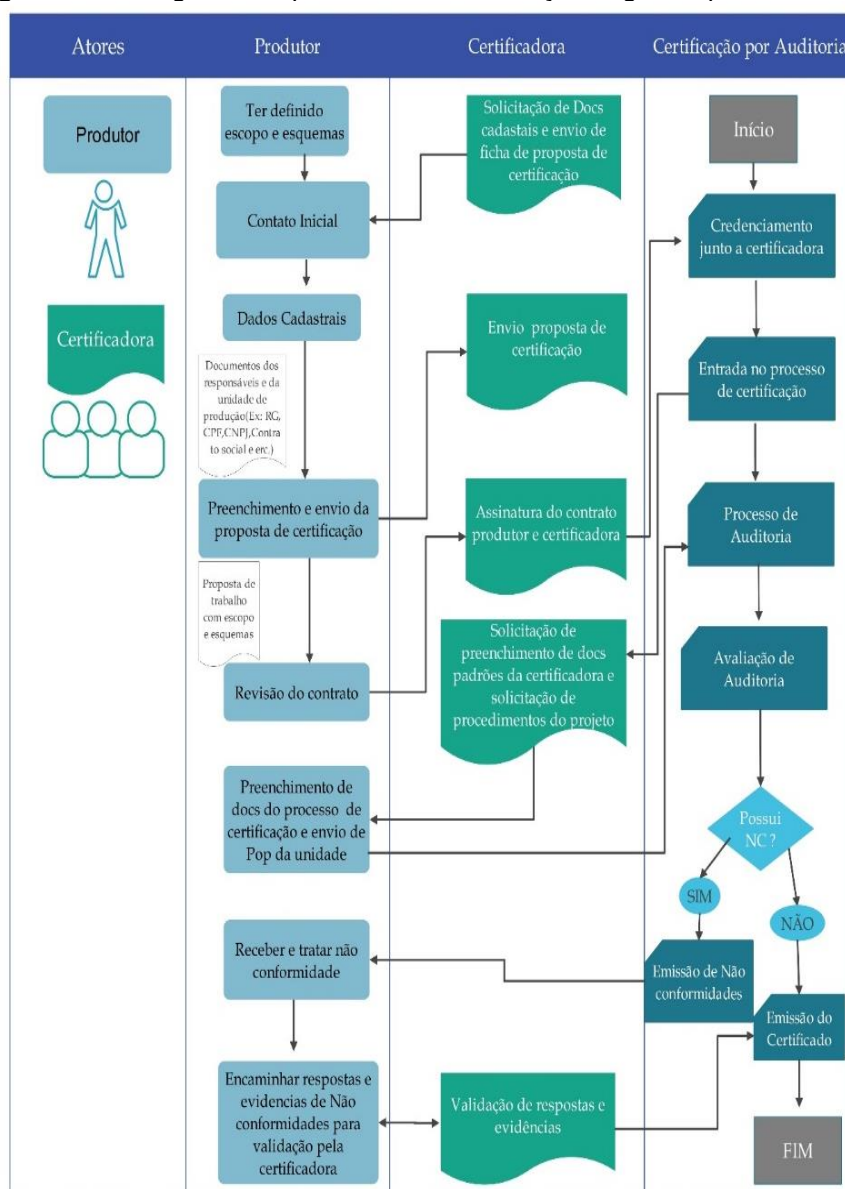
Atores

Produtor

Certificadora

Certificação por Auditoria

Produtor

Certificadora

Ter definido escopo e esquemas

Contato Inicial

Dados Cadastrais

Documentos dos responsáveis e da unidade de produção(Ex: RG, CPF,CNPJ,Contrato social e etc.)

Preenchimento e envio da proposta de certificação

Proposta de trabalho com escopo e esquemas

Revisão do contrato

Preenchimento de docs do processo de certificação e envio de Pop da unidade

Receber e tratar não conformidade

Encaminhar respostas e evidencias de Não conformidades para validação pela certificadora

Solicitação de Docs cadastais e envio de ficha de proposta de certificação

Envio proposta de certificação

Assinatura do contrato produtor e certificadora

Solicitação de preenchimento de docs padrões da certificadora e solicitação de procedimentos do projeto

Validação de respostas e evidências

Início

Credenciamento junto a certificadora

Entrada no processo de certificação

Processo de Auditoria

Avaliação de Auditoria

Possui NC ?

SIM

NÃO

Emissão de Não conformidades

Emissão do Certificado

FIM